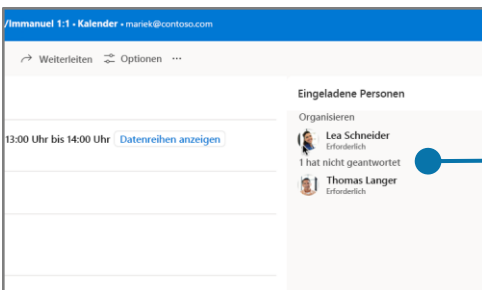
/Immanuel 1:1 - Kalender • mariek@contoso.com

Weiterleiten Optionen ···

13:00 Uhr bis 14:00 Uhr Datenreihen anzeigen

Eingeladene Personen

Organisieren

Lea Schneider
Erforderlich

1 hat nicht geantwortet

Thomas Langer
Erforderlich